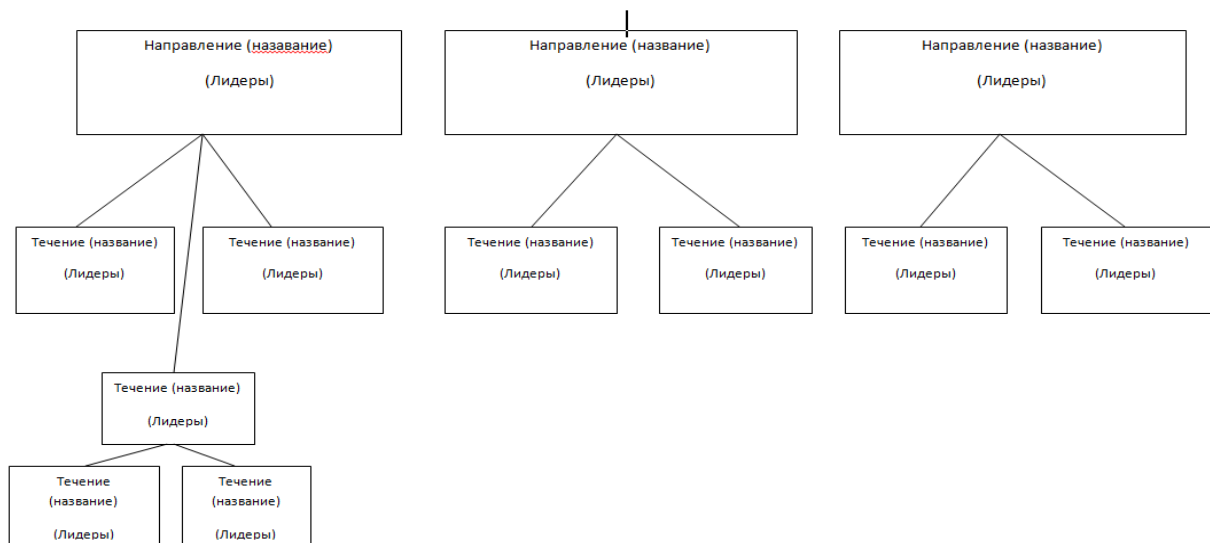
Направление (назавание)

(Лидеры)

Направление (название)

(Лидеры)

Направление (название)

(Лидеры)

Течение (название)

(Лидеры)

Течение (название)

(Лидеры)

Течение (название)

(Лидеры)

Течение (название)

(Лидеры)

Течение (название)

(Лидеры)

Течение (название)

(Лидеры)

Течение (название)

(Лидеры)

Течение (название)

(Лидеры)

Течение (название)

(Лидеры)